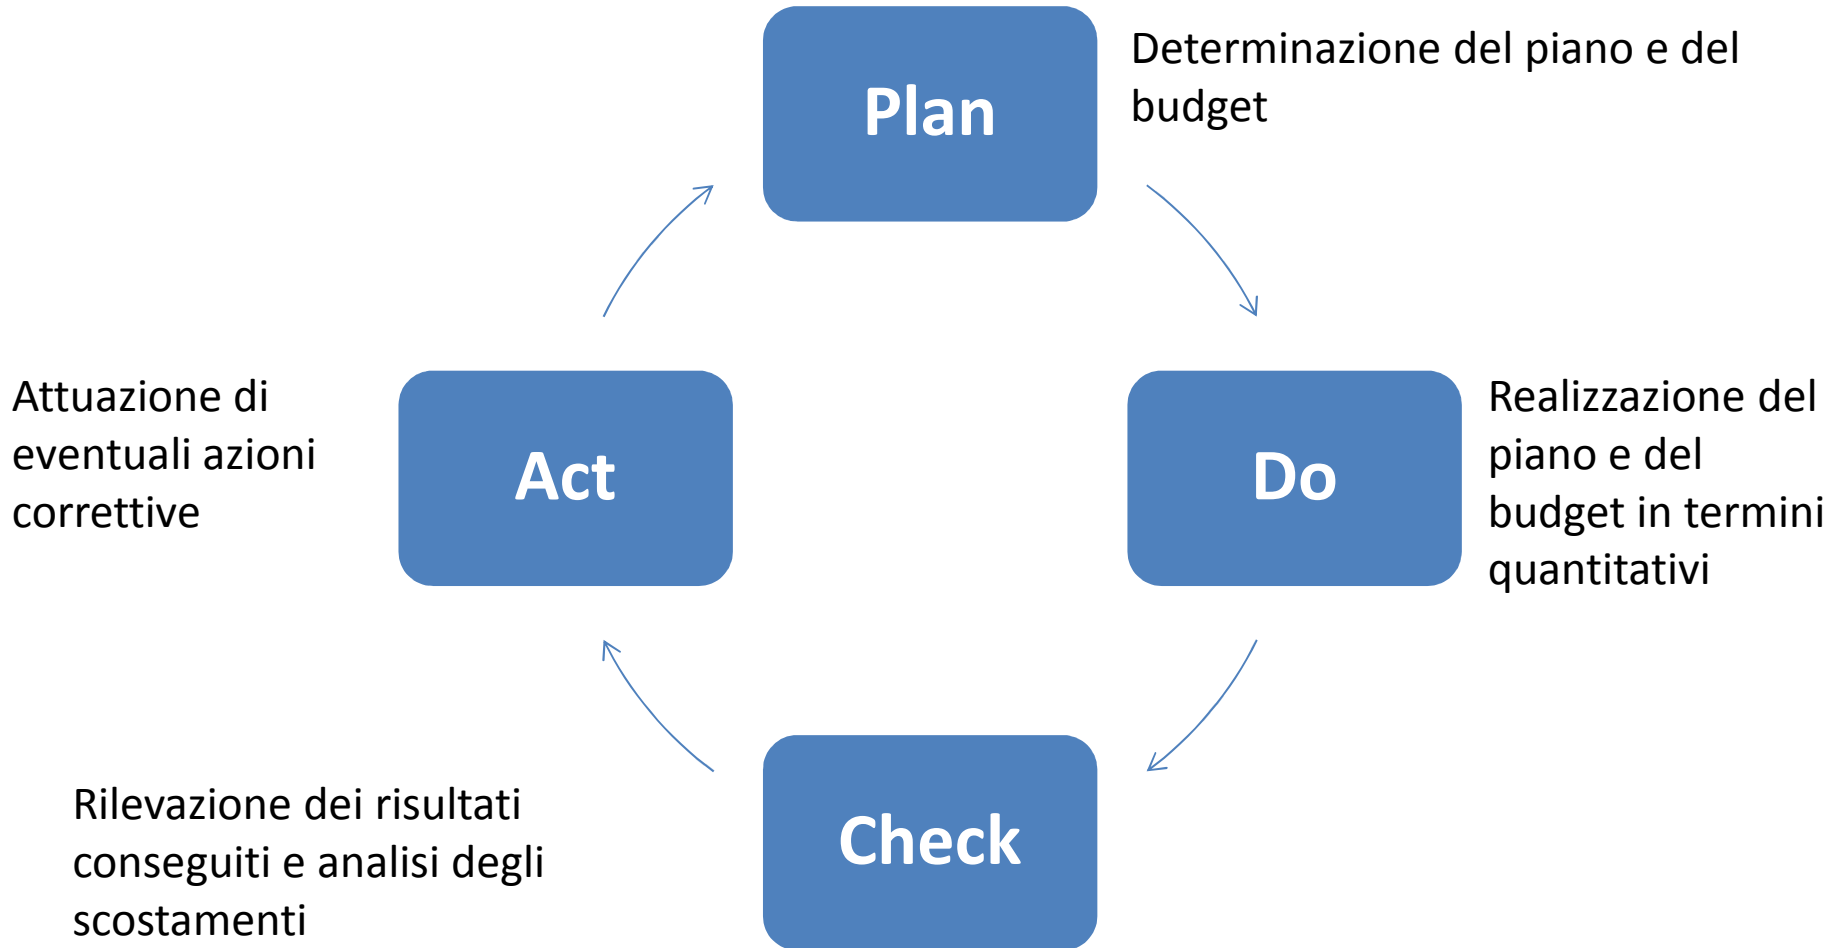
Plan

Determinazione del piano e del budget

Attuazione di eventuali azioni correttive

Act

Do

Realizzazione del piano e del budget in termini quantitativi

Rilevazione dei risultati conseguiti e analisi degli scostamenti

Check